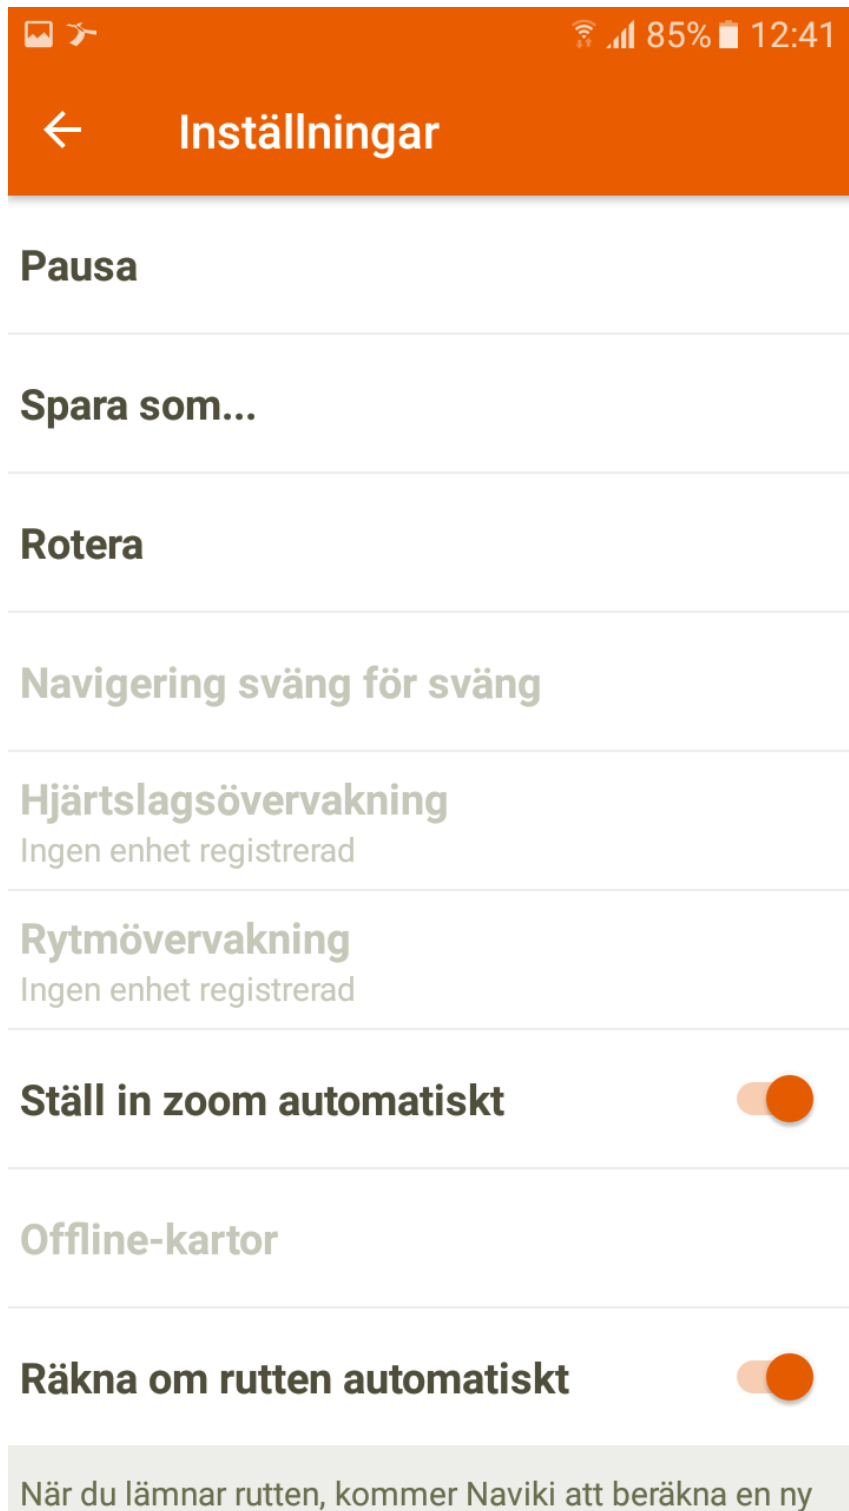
85% 12:41

Inställningar

Pausa

Spara som...

Rotera

Navigering sväng för sväng

Hjärtslagsövervakning
Ingen enhet registrerad

Rytmövervakning
Ingen enhet registrerad

Ställ in zoom automatiskt

Offline-kartor

Räkna om rutten automatiskt

När du lämnar rutten, kommer Naviki att beräkna en ny